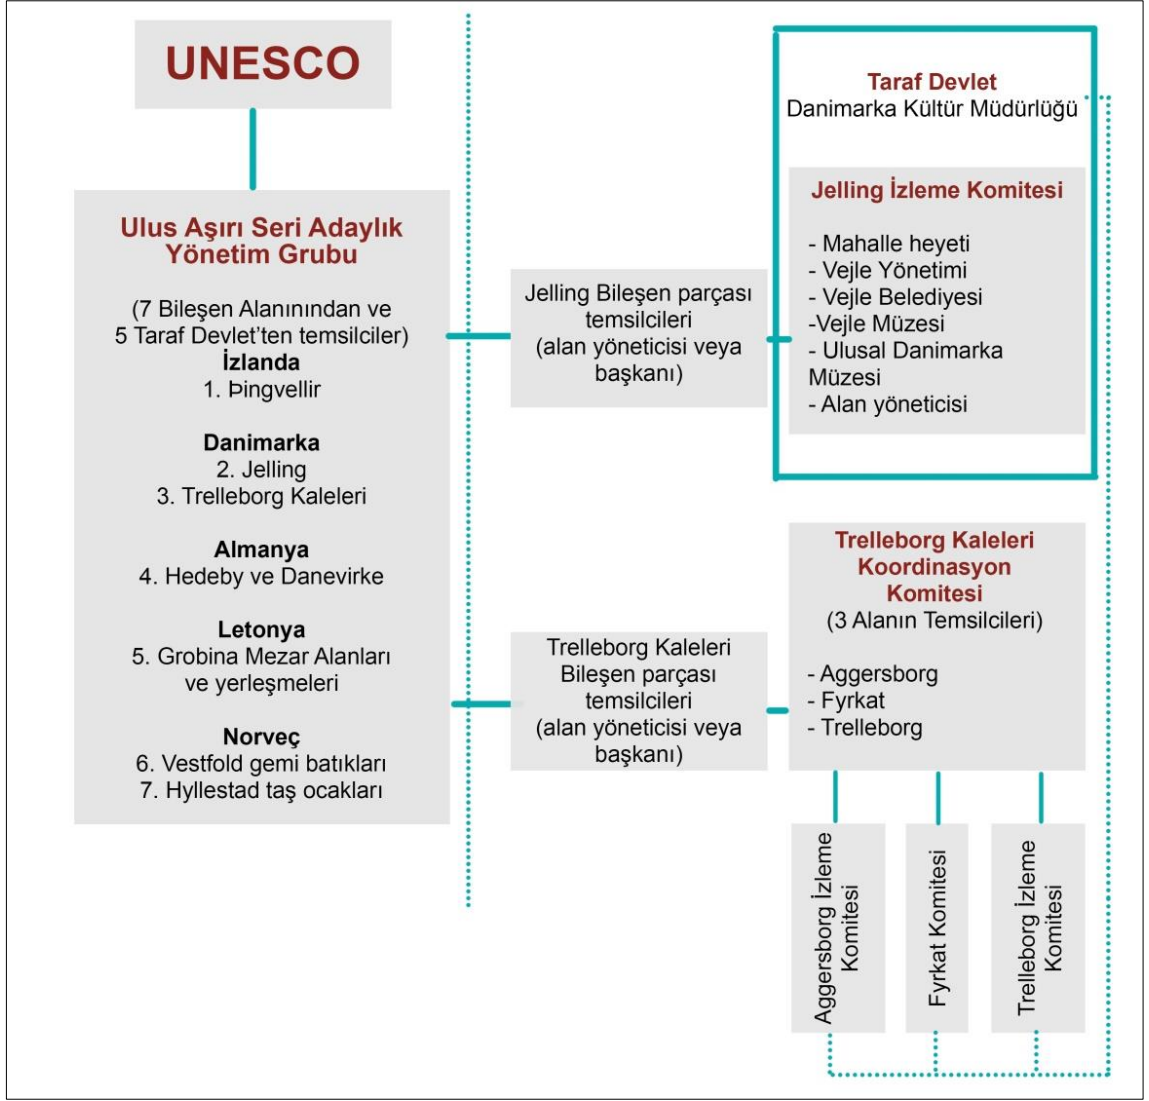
UNESCO

Ulus Aşırı Seri Adaylık Yönetim Grubu

(7 Bileşen Alanınından ve 5 Taraf Devlet'ten temsilciler)
İzlanda
1. Þingvellir

Danimarka
2. Jelling
3. Trelleborg Kaleleri

Almanya
4. Hedeby ve Danevirke

Letonya
5. Grobina Mezar Alanları ve yerleşmeleri

Norveç
6. Vestfold gemi batıkları
7. Hyllestad taş ocakları

Jelling Bileşen parçası temsilcileri (alan yöneticisi veya başkanı)

Trelleborg Kaleleri Bileşen parçası temsilcileri (alan yöneticisi veya başkanı)

Taraf Devlet
Danimarka Kültür Müdürlüğü

Jelling İzleme Komitesi

- Mahalle heyeti
- Vejle Yönetimi
- Vejle Belediyesi
-Vejle Müzesi
- Ulusal Danimarka Müzesi
- Alan yöneticisi

Trelleborg Kaleleri Koordinasyon Komitesi
(3 Alanın Temsilcileri)

- Aggersborg
- Fyrkat
- Trelleborg

Aggersborg İzleme Komitesi

Fyrkat Komitesi

Trelleborg İzleme Komitesi